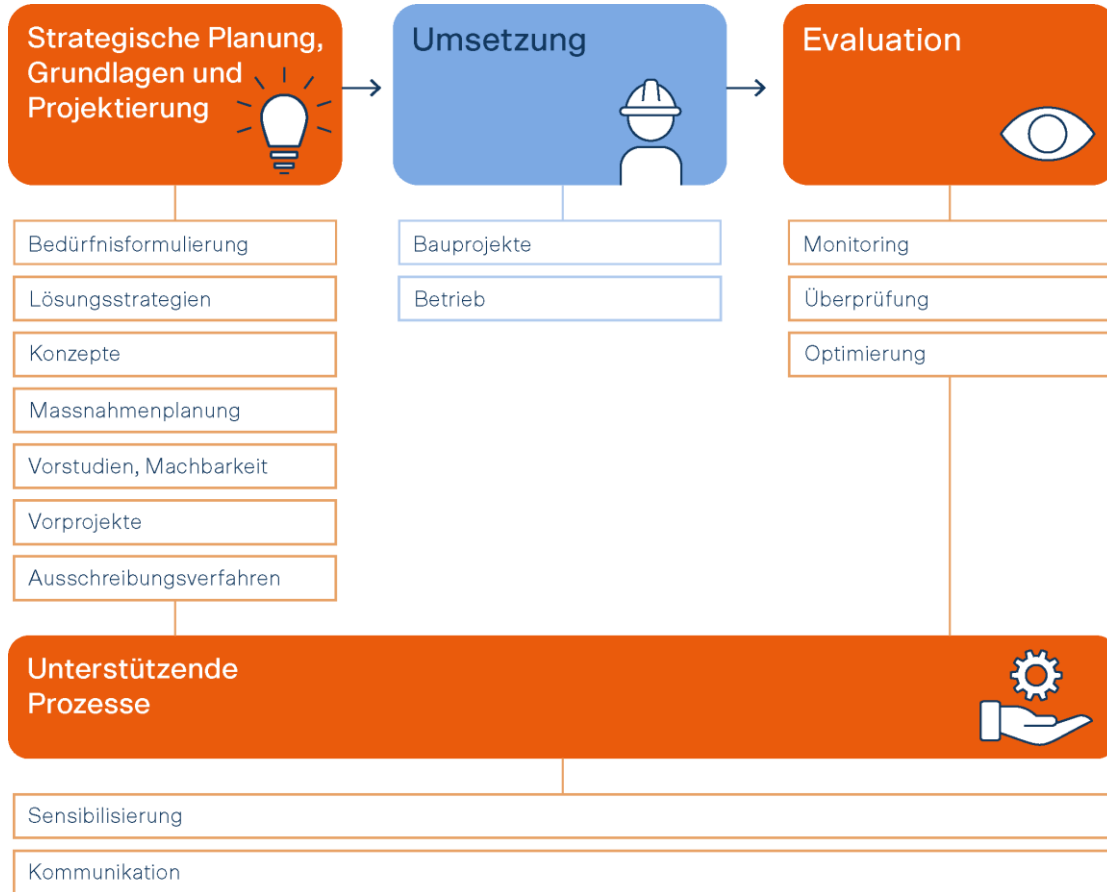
Strategische Planung, Grundlagen und Projektierung

Umsetzung

Evaluation

Bedürfnisformulierung

Lösungsstrategien

Konzepte

Massnahmenplanung

Vorstudien, Machbarkeit

Vorprojekte

Ausschreibungsverfahren

Bauprojekte

Betrieb

Monitoring

Überprüfung

Optimierung

Unterstützende Prozesse

Sensibilisierung

Kommunikation